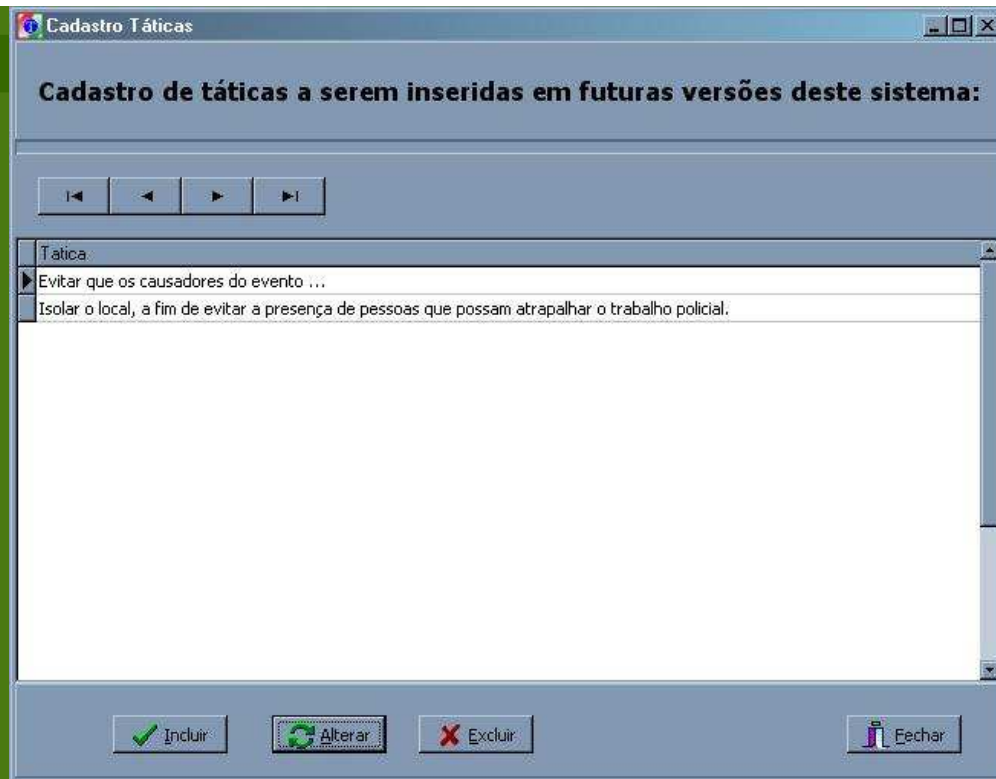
Cadastro Táticas

Cadastro de táticas a serem inseridas em futuras versões deste sistema:

| Tatica |
|---|
| Evitar que os causadores do evento ... |
| Isolar o local, a fim de evitar a presença de pessoas que possam atrapalhar o trabalho policial. |

Incluir
Alterar
Excluir
Fechar